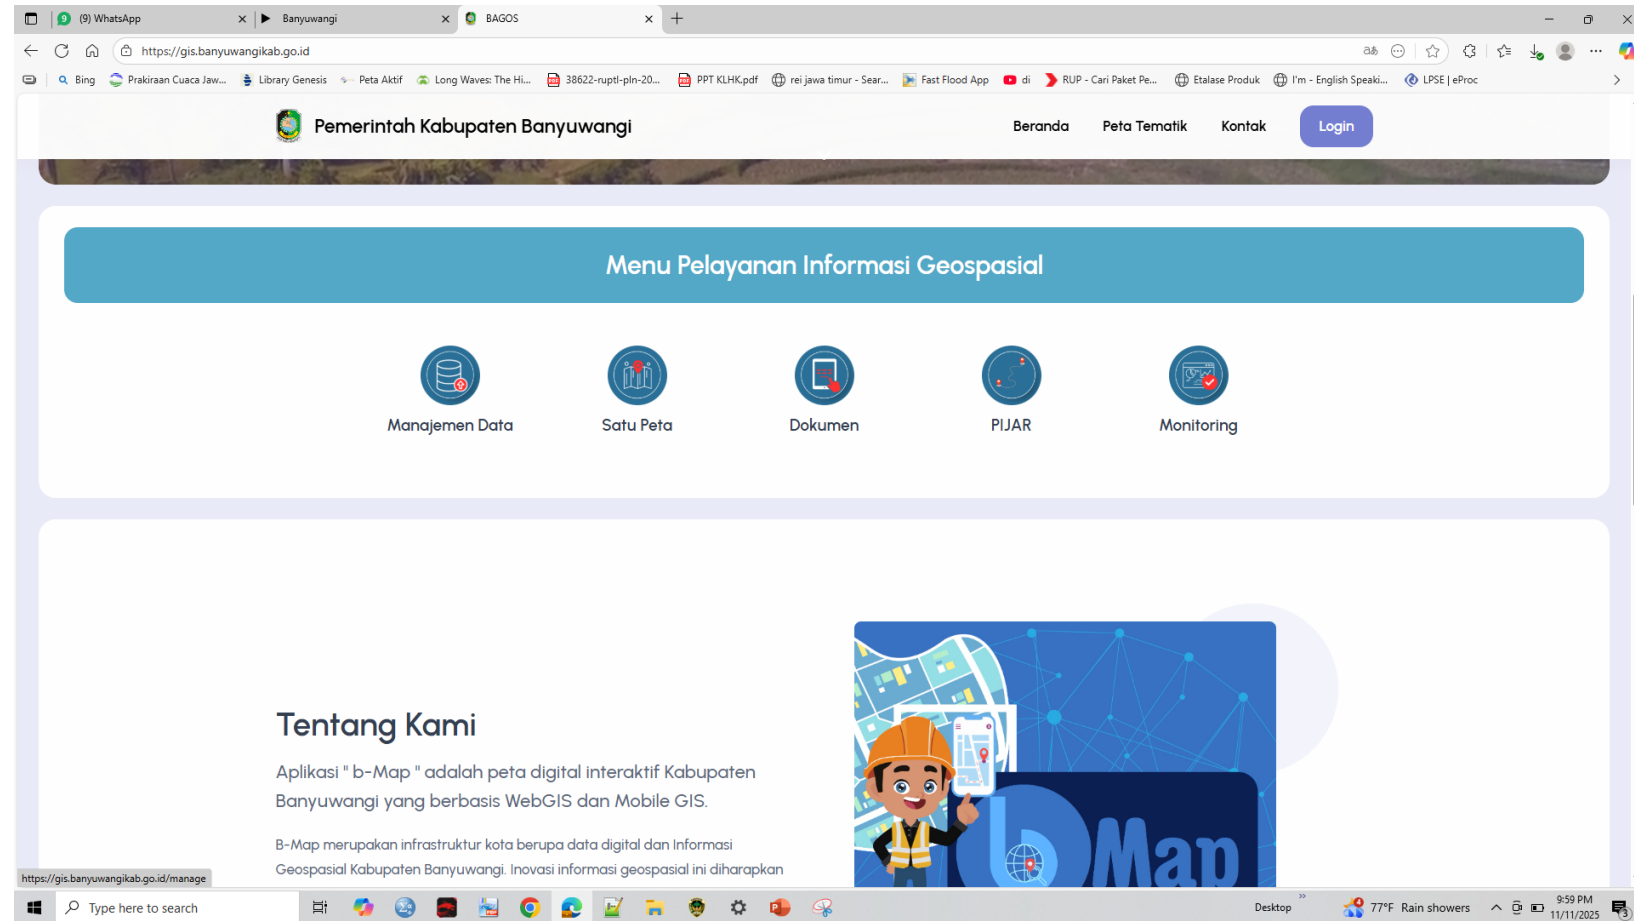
(9) WhatsApp
Banyuwangi
BAGOS
https://gis.banyuwangikab.go.id
Bing Prakiraan Cuaca Jaw... Library Genesis Peta Aktif Long Waves: The Hi... 38622-ruptl-pln-20... PPT KLHK.pdf rei jawa timur - Sear... Fast Flood App di RUP - Cari Paket Pe... Etalase Produk I'm - English Speaki... LPSE | eProc

Pemerintah Kabupaten Banyuwangi
Beranda Peta Tematik Kontak Login

Menu Pelayanan Informasi Geospasial

Manajemen Data
Satu Peta
Dokumen
PIJAR
Monitoring

Tentang Kami

Aplikasi " b-Map " adalah peta digital interaktif Kabupaten Banyuwangi yang berbasis WebGIS dan Mobile GIS.

B-Map merupakan infrastruktur kota berupa data digital dan Informasi Geospasial Kabupaten Banyuwangi. Inovasi informasi geospasial ini diharapkan

bMap

https://gis.banyuwangikab.go.id/manage

Type here to search
Desktop
77°F Rain showers
9:59 PM
11/11/2025